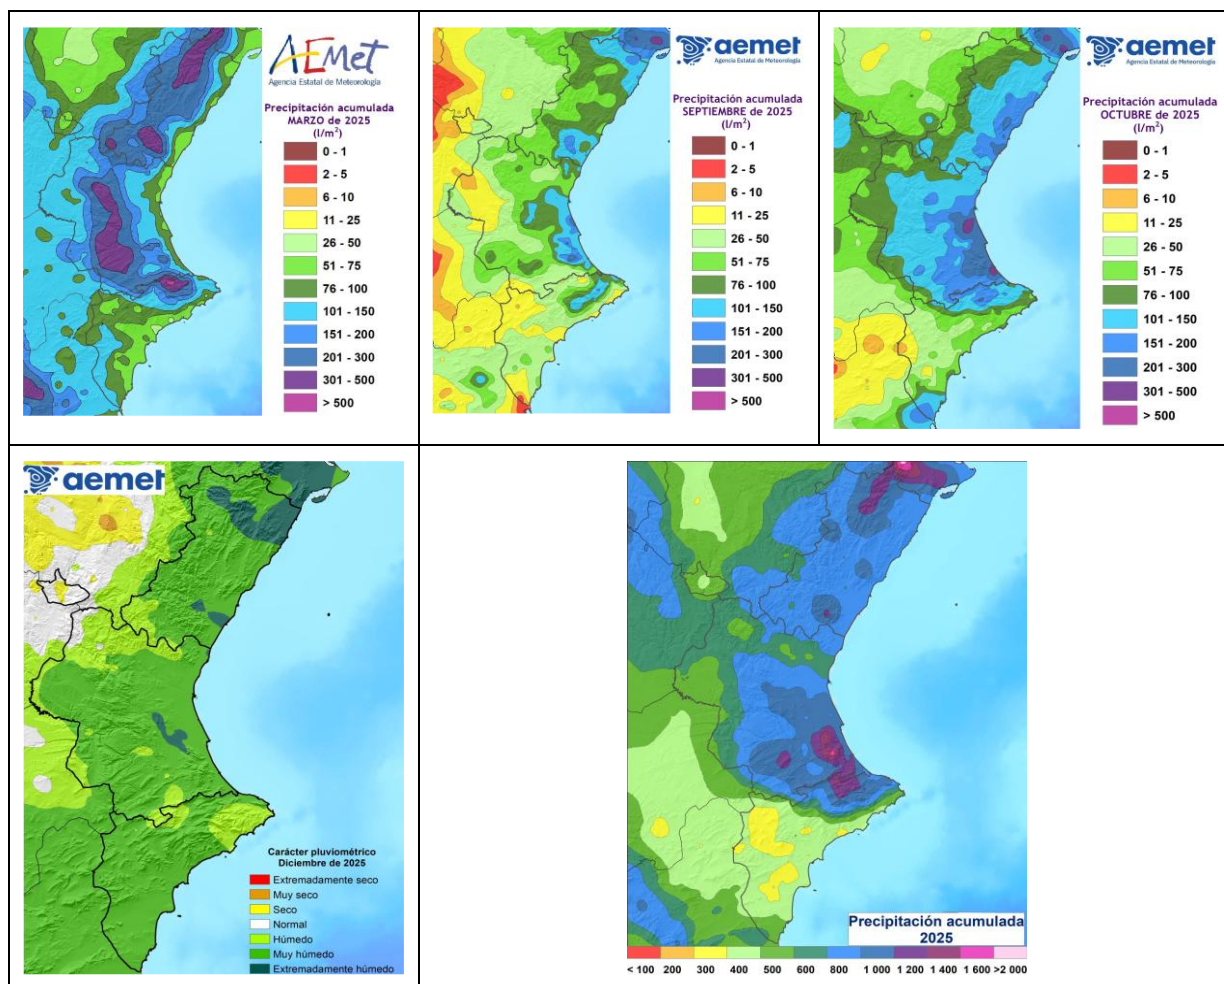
AEMet
Agencia Estatal de Meteorología

Precipitación acumulada
MARZO de 2025
(l/m$^2$)

0 - 1
2 - 5
6 - 10
11 - 25
26 - 50
51 - 75
76 - 100
101 - 150
151 - 200
201 - 300
301 - 500
> 500

aemet
Agencia Estatal de Meteorología

Precipitación acumulada
SEPTIEMBRE de 2025
(l/m$^2$)

0 - 1
2 - 5
6 - 10
11 - 25
26 - 50
51 - 75
76 - 100
101 - 150
151 - 200
201 - 300
301 - 500
> 500

aemet
Agencia Estatal de Meteorología

Precipitación acumulada
OCTUBRE de 2025
(l/m$^2$)

0 - 1
2 - 5
6 - 10
11 - 25
26 - 50
51 - 75
76 - 100
101 - 150
151 - 200
201 - 300
301 - 500
> 500

aemet

Carácter pluviométrico
Diciembre de 2025

Extremadamente seco
Muy seco
Seco
Normal
Húmedo
Muy húmedo
Extremadamente húmedo

Precipitación acumulada
2025

< 100 200 300 400 500 600 800 1 000 1 200 1 400 1 600 > 2 000